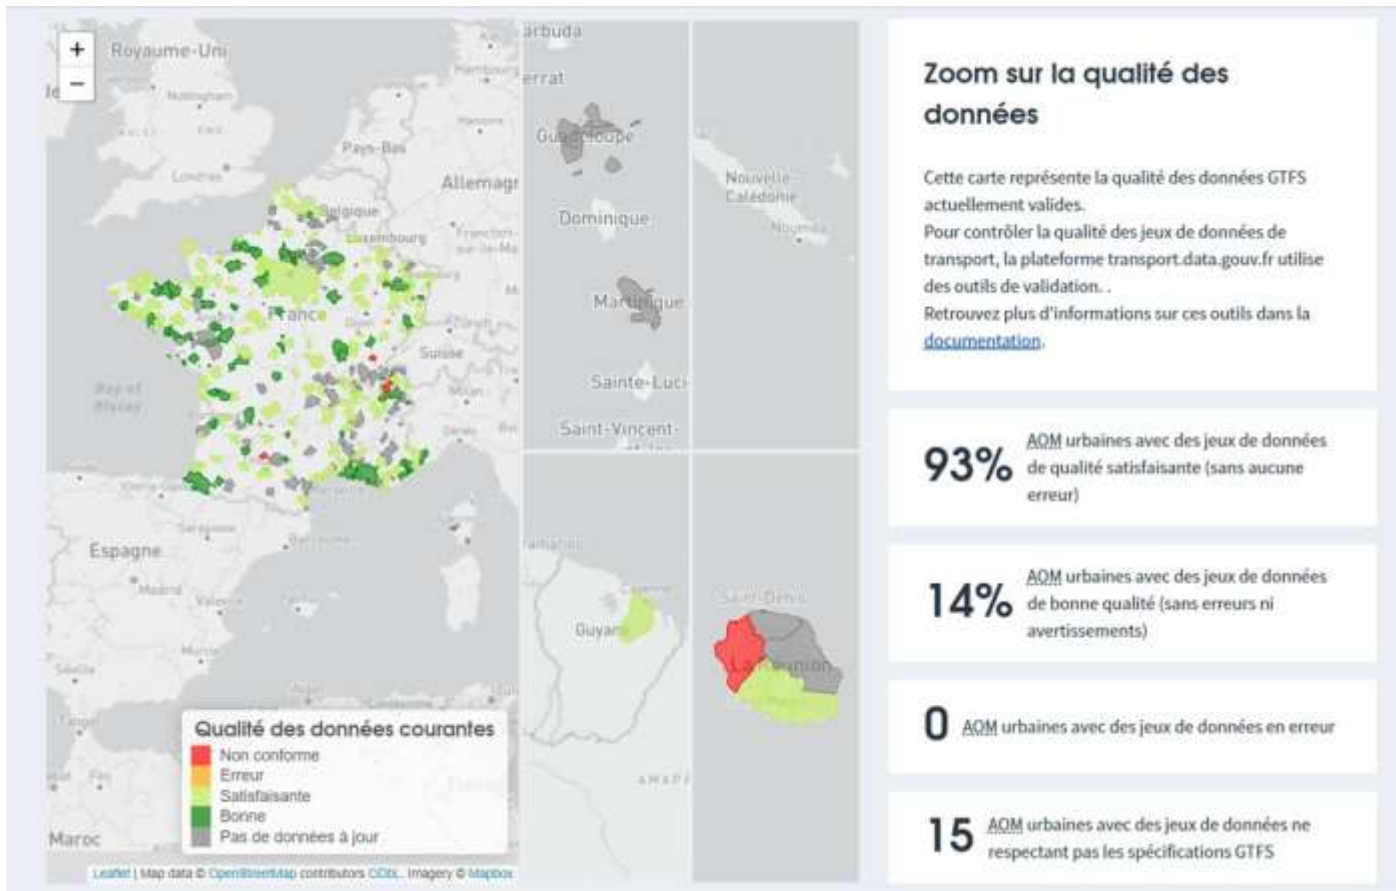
+
−
Royaume-Uni
Pays-Bas
Allemagne
Belgique
Luxembourg
France
Suisse
Espagne
Maroc
Barbuda
Montserrat
Guadeloupe
Dominique
Martinique
Sainte-Lucie
Saint-Vincent-
Nouvelle-Calédonie
Nouméa
Cayenne
Guyane
Saint-Denis
La Réunion

Qualité des données courantes
Non conforme
Erreur
Satisfaisante
Bonne
Pas de données à jour

Leaflet | Map data © OpenStreetMap contributors ODbL, Imagery © Mapbox

Zoom sur la qualité des données

Cette carte représente la qualité des données GTFS actuellement valides.
Pour contrôler la qualité des jeux de données de transport, la plateforme transport.data.gouv.fr utilise des outils de validation. .
Retrouvez plus d'informations sur ces outils dans la documentation.

93% AOM urbaines avec des jeux de données de qualité satisfaisante (sans aucune erreur)

14% AOM urbaines avec des jeux de données de bonne qualité (sans erreurs ni avertissements)

0 AOM urbaines avec des jeux de données en erreur

15 AOM urbaines avec des jeux de données ne respectant pas les spécifications GTFS